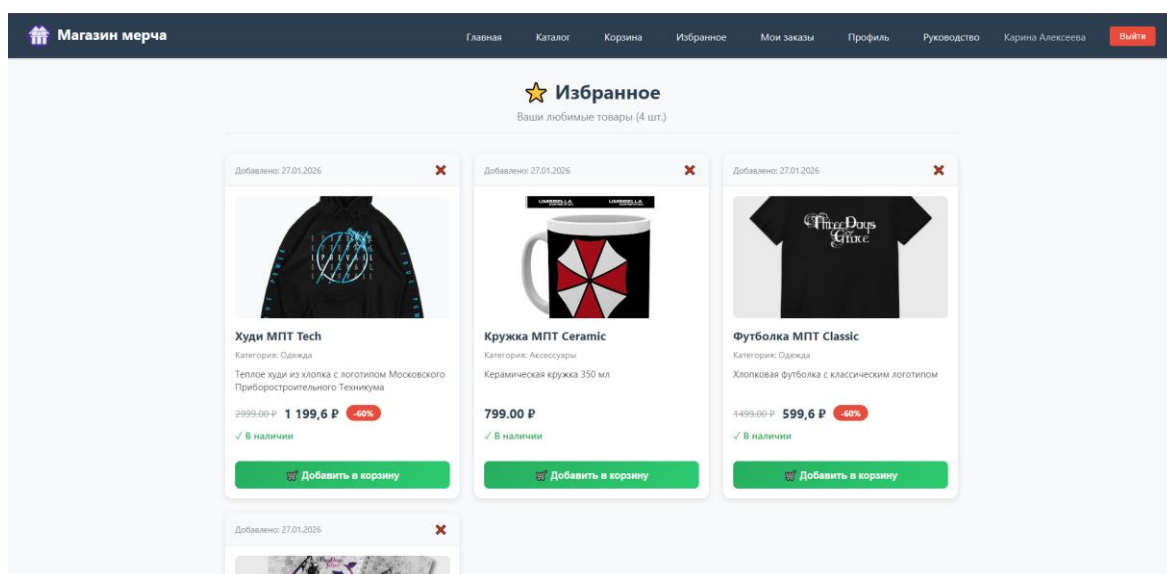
Магазин мерча

Главная Каталог Корзина Избранное Мои заказы Профиль Руководство Карина Алексеева Выйти

Избранное

Ваши любимые товары (4 шт.)

Добавлено: 27.01.2026 ✖

Худи МПТ Tech

Категория: Одежда

Теплое худи из хлопка с логотипом Московского Приборостроительного Техникума

2999.00 ₽ 1 199,6 ₽ -60%

✓ В наличии

Добавить в корзину

Добавлено: 27.01.2026 ✖

Кружка МПТ Ceramic

Категория: Аксессуары

Керамическая кружка 350 мл

799.00 ₽

✓ В наличии

Добавить в корзину

Добавлено: 27.01.2026 ✖

Three Days Grace

Футболка МПТ Classic

Категория: Одежда

Хлопковая футболка с классическим логотипом

1499.00 ₽ 599,6 ₽ -60%

✓ В наличии

Добавить в корзину

Добавлено: 27.01.2026 ✖